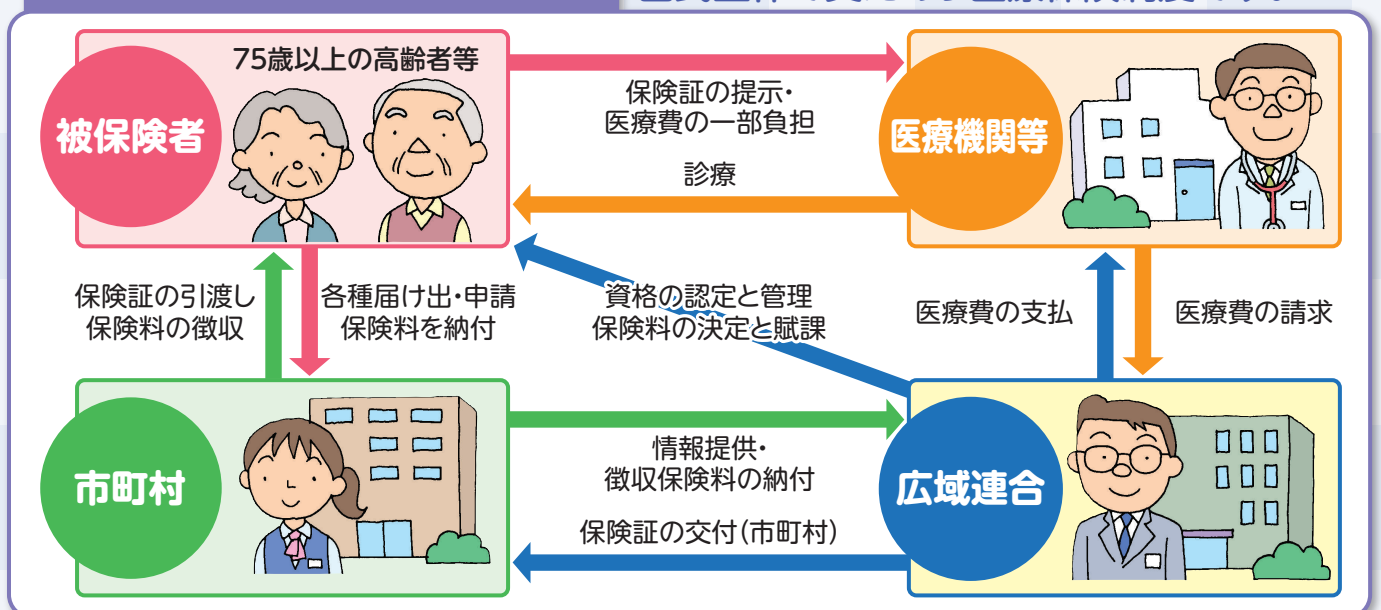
被保険者

75歳以上の高齢者等

保険証の提示・
医療費の一部負担

診療

医療機関等

保険証の引渡し
保険料の徴収

各種届け出・申請
保険料を納付

資格の認定と管理
保険料の決定と賦課

医療費の支払

医療費の請求

市町村

情報提供・
徴収保険料の納付

保険証の交付(市町村)

広域連合